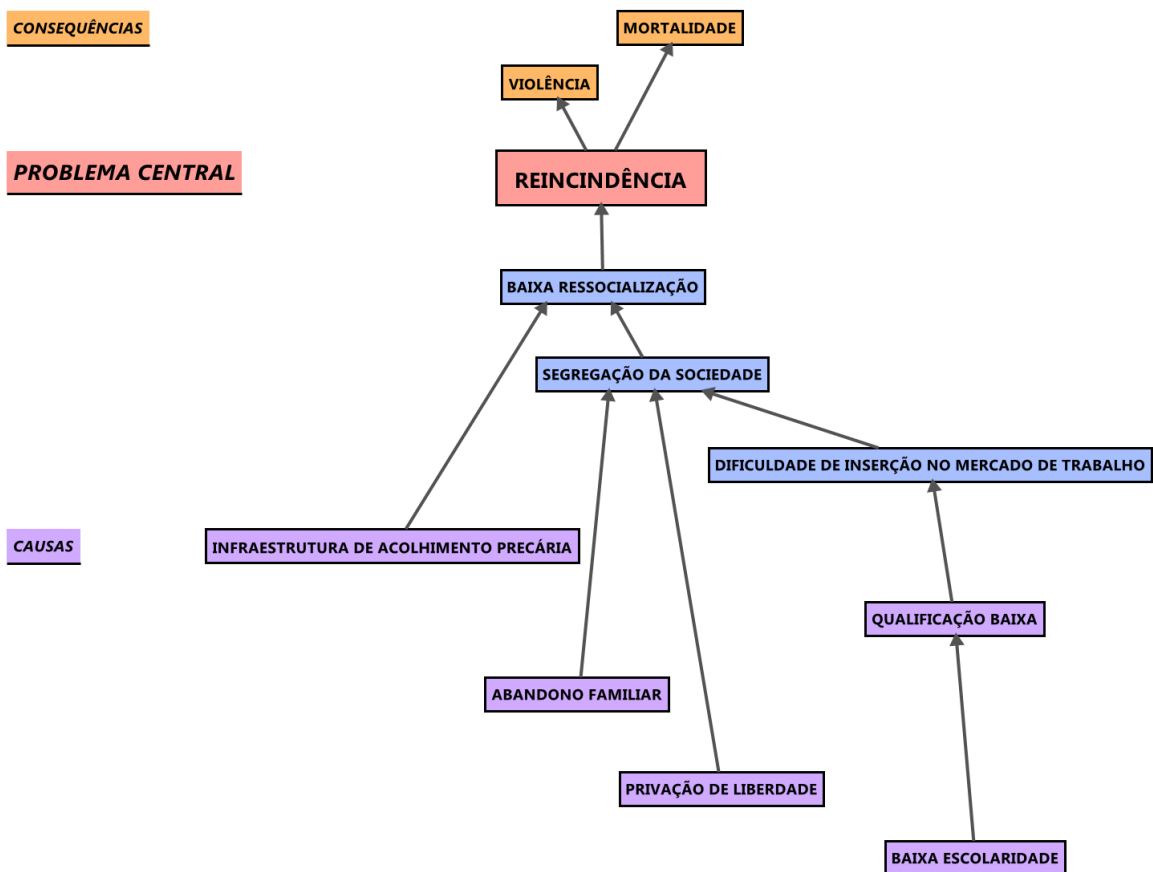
CONSEQUÊNCIAS

MORTALIDADE

VIOLÊNCIA

PROBLEMA CENTRAL

REINCINDÊNCIA

BAIXA RESSOCIALIZAÇÃO

SEGREGAÇÃO DA SOCIEDADE

DIFICULDADE DE INSERÇÃO NO MERCADO DE TRABALHO

CAUSAS

INFRAESTRUTURA DE ACOLHIMENTO PRECÁRIA

QUALIFICAÇÃO BAIXA

ABANDONO FAMILIAR

PRIVAÇÃO DE LIBERDADE

BAIXA ESCOLARIDADE